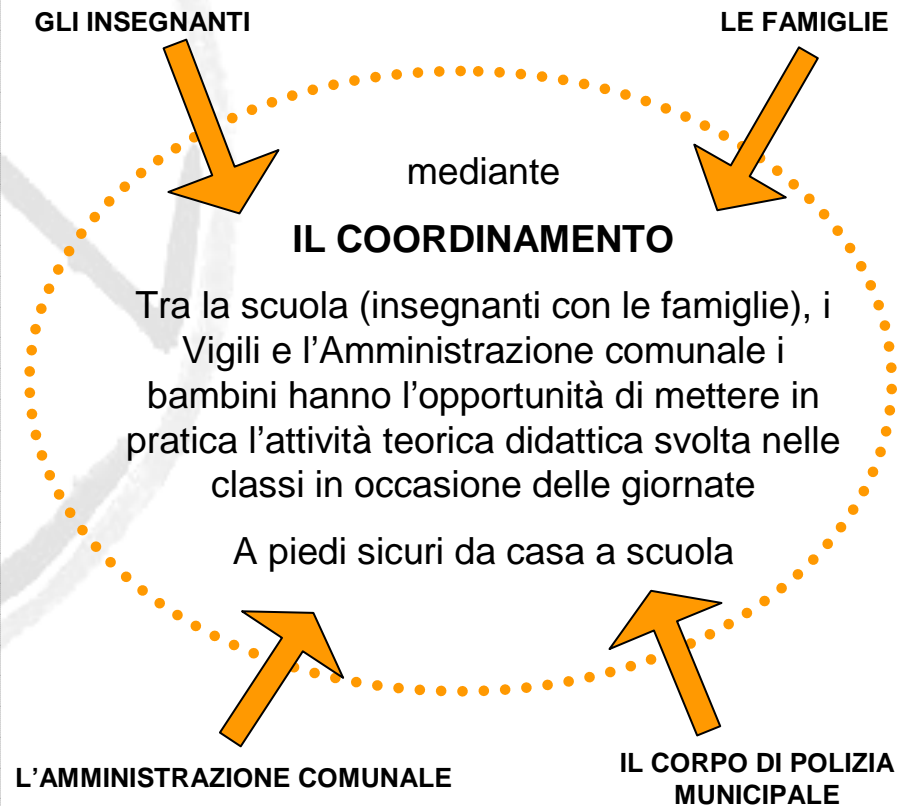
GLI INSEGNANTI

LE FAMIGLIE

mediante

IL COORDINAMENTO

Tra la scuola (insegnanti con le famiglie), i Vigili e l’Amministrazione comunale i bambini hanno l’opportunità di mettere in pratica l’attività teorica didattica svolta nelle classi in occasione delle giornate

A piedi sicuri da casa a scuola

L’AMMINISTRAZIONE COMUNALE

IL CORPO DI POLIZIA MUNICIPALE